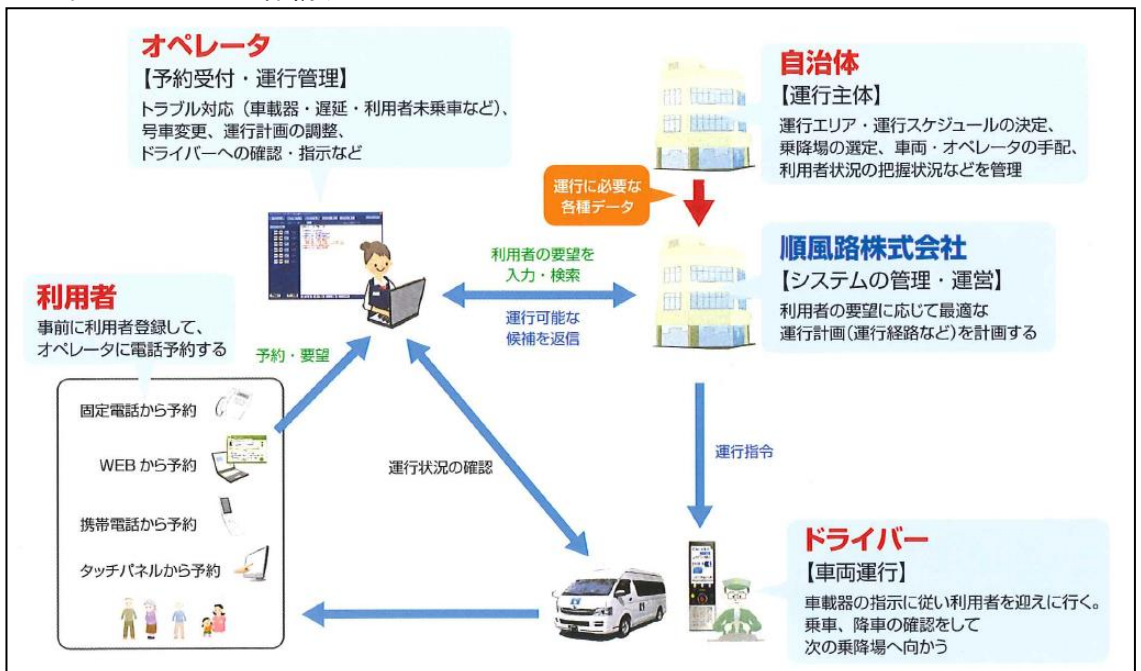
オペレータ
【予約受付・運行管理】
トラブル対応（車載器・遅延・利用者未乗車など）、号車変更、運行計画の調整、ドライバーへの確認・指示など

自治体
【運行主体】
運行エリア・運行スケジュールの決定、乗降場の選定、車両・オペレータの手配、利用者状況の把握状況などを管理

運行に必要な各種データ

利用者の要望を入力・検索

運行可能な候補を返信

順風路株式会社
【システムの管理・運営】
利用者の要望に応じて最適な運行計画（運行経路など）を計画する

利用者
事前に利用者登録して、オペレータに電話予約する

予約・要望

固定電話から予約
WEB から予約
携帯電話から予約
タッチパネルから予約

運行状況の確認

運行指令

ドライバー
【車両運行】
車載器の指示に従い利用者を迎えに行く。乗車、降車の確認をして次の乗降場へ向かう